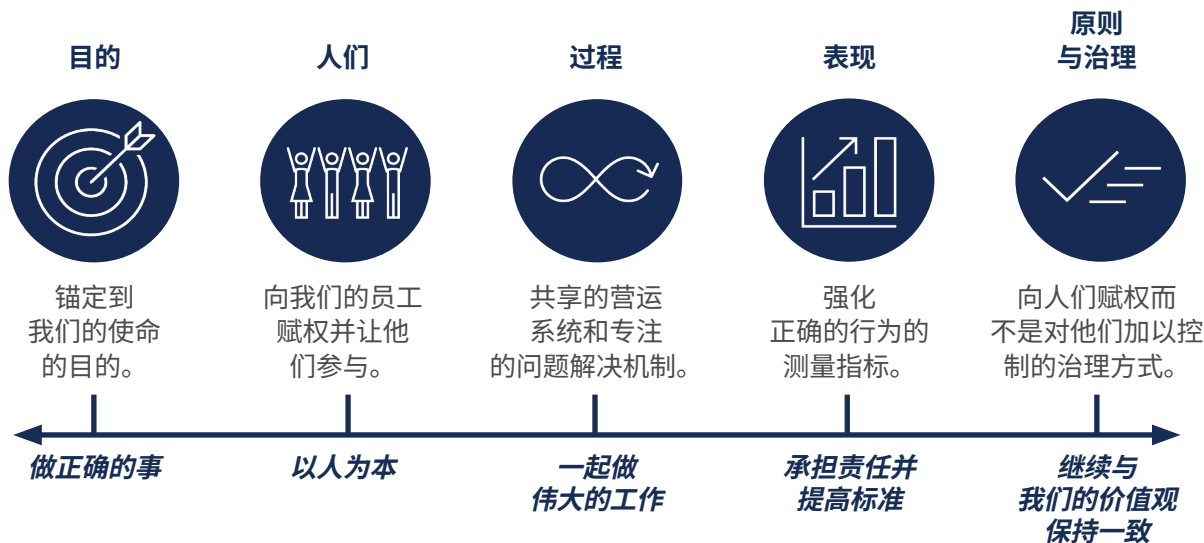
目的

锚定到我们的使命的目的。

做正确的事

人们

向我们的员工赋权并让他们参与。

以人为本

过程

共享的营运系统和专注的问题解决机制。

一起做伟大的工作

表现

强化正确的行为的测量指标。

承担责任并提高标准

原则与治理

向人们赋权而不是对他们加以控制的治理方式。

继续与我们的价值观保持一致